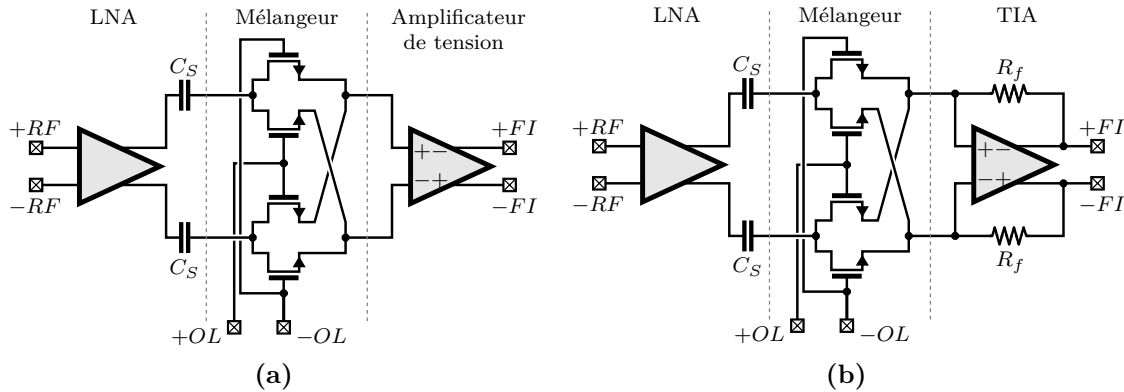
LNA

Mélangeur

Amplificateur de tension

$C_S$

$+RF$

$-RF$

$C_S$

$+OL$

$-OL$

$+-$

$-+$

$+FI$

$-FI$

**(a)**

LNA

Mélangeur

TIA

$C_S$

$+RF$

$-RF$

$C_S$

$+OL$

$-OL$

$R_f$

$+-$

$-+$

$+FI$

$-FI$

$R_f$

**(b)**